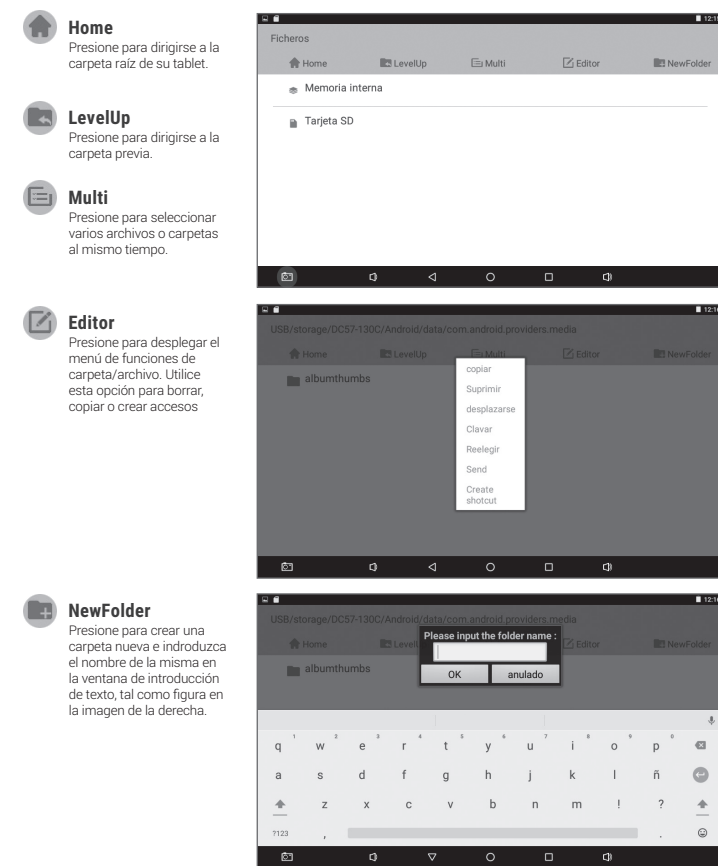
**Home**
Presione para dirigirse a la carpeta raíz de su tablet.

**LevelUp**
Presione para dirigirse a la carpeta previa.

**Multi**
Presione para seleccionar varios archivos o carpetas al mismo tiempo.

**Editor**
Presione para desplegar el menú de funciones de carpeta/archivo. Utilice esta opción para borrar, copiar o crear accesos

**NewFolder**
Presione para crear una carpeta nueva e introduzca el nombre de la misma en la ventana de introducción de texto, tal como figura en la imagen de la derecha.

12:15
Ficheros
Home LevelUp Multi Editor NewFolder
Memoria interna
Tarjeta SD

12:16
USB/storage/DC57-130C/Android/data/com.android.providers.media
Home LevelUp Multi Editor NewFolder
albumthumbs
copiar
Suprimir
desplazarse
Clavar
Reelegir
Send
Create shotcut

12:16
USB/storage/DC57-130C/Android/data/com.android.providers.media
Home LevelUp Editor NewFolder
albumthumbs
Please input the folder name :
OK anulado
q 1 w 2 e 3 r 4 t 5 y 6 u 7 i 8 o 9 p 0
a s d f g h j k l ñ
z x c v b n m ! ?
?123 , .